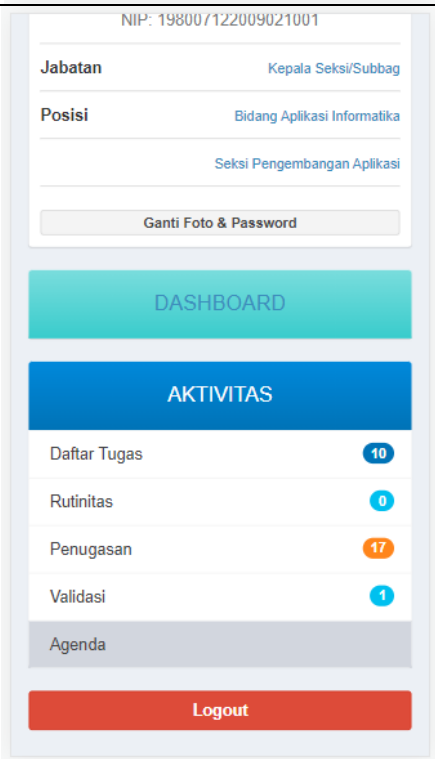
NIP: 198007122009021001

Jabatan Kepala Seksi/Subbag

Posisi Bidang Aplikasi Informatika

Seksi Pengembangan Aplikasi

Ganti Foto & Password

DASHBOARD

AKTIVITAS

Daftar Tugas 10

Rutinitas 0

Penugasan 17

Validasi 1

Agenda

Logout